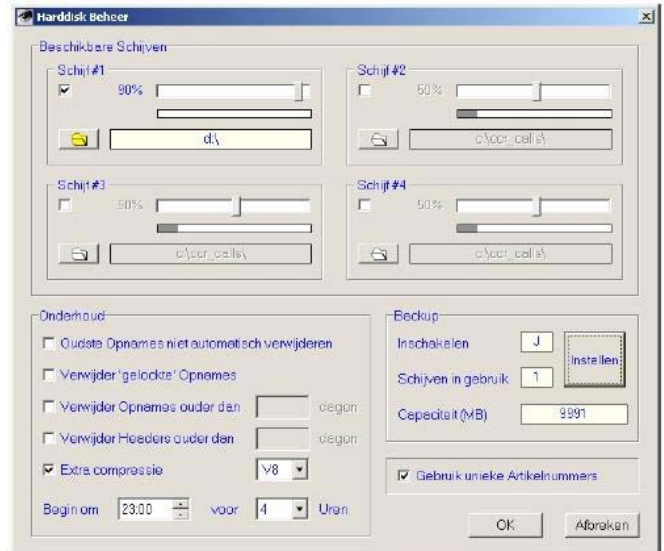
Harddisk Beheer

Beschikbare Schijven

Schijf #1
90%
d:\

Schijf #2
50%
c:\ccr_calls\

Schijf #3
50%
c:\ccr_calls\

Schijf #4
50%
c:\ccr_calls\

Onderhoud
Oudste Opnames niet automatisch verwijderen
Verwijder 'gelockte' Opnames
Verwijder Opnames ouder dan dagen
Verwijder Headers ouder dan dagen
Extra compressie V8
Begin om 23:00 voor 4 Uren

Backup
Inschakelen J
Installen
Schijven in gebruik 1
Capaciteit (MB) 9991

Gebruik unieke Artikelnummers

OK
Afbreken